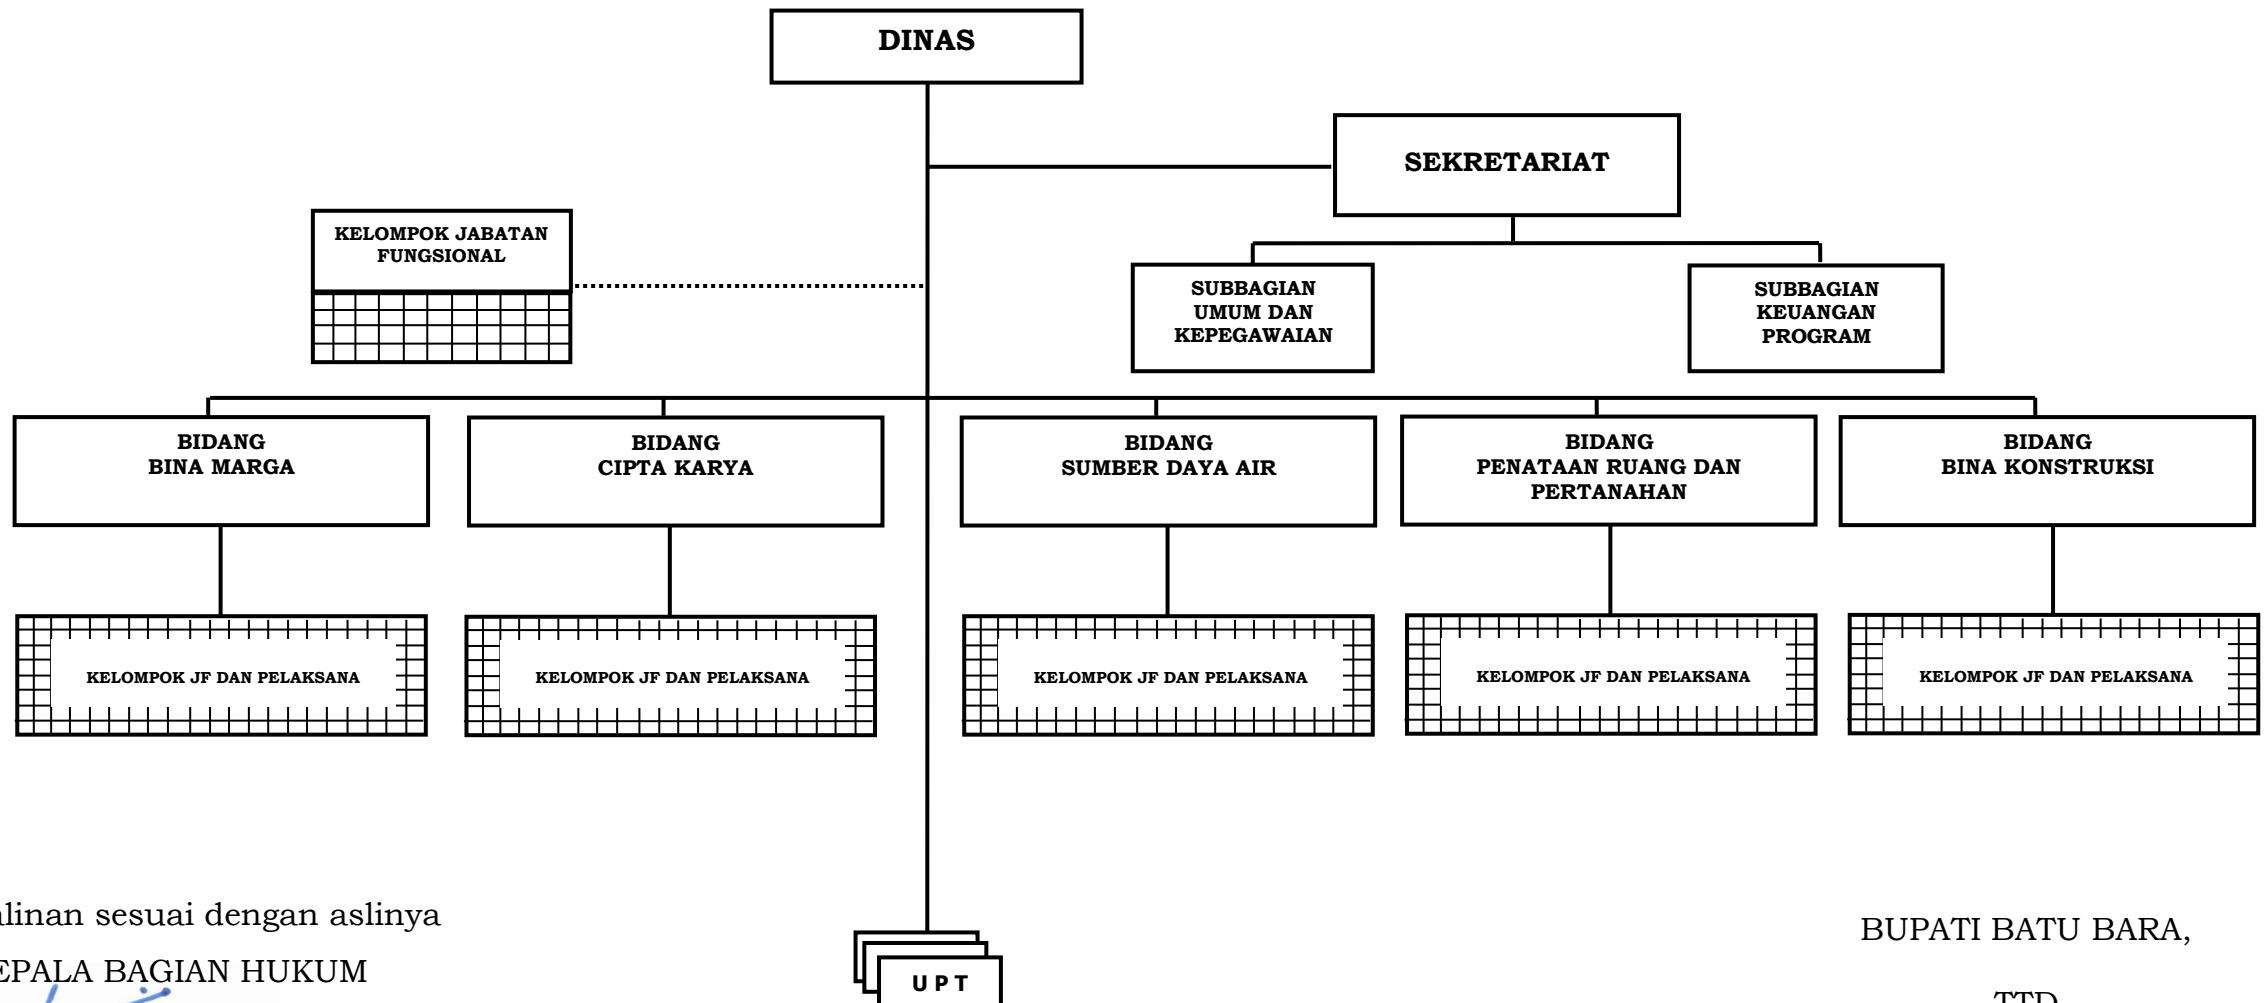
DINAS

SEKRETARIAT

KELOMPOK JABATAN FUNGSIONAL

SUBBAGIAN UMUM DAN KEPEGAWAIAN

SUBBAGIAN KEUANGAN PROGRAM

BIDANG BINA MARGA

BIDANG CIPTA KARYA

BIDANG SUMBER DAYA AIR

BIDANG PENATAAN RUANG DAN PERTANAHAN

BIDANG BINA KONSTRUKSI

KELOMPOK JF DAN PELAKSANA

KELOMPOK JF DAN PELAKSANA

KELOMPOK JF DAN PELAKSANA

KELOMPOK JF DAN PELAKSANA

KELOMPOK JF DAN PELAKSANA

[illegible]linan sesuai dengan aslinya

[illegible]EPALA BAGIAN HUKUM

U P T

BUPATI BATU BARA,

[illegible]